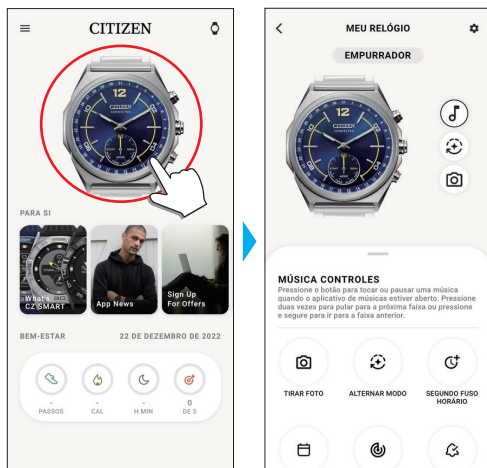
CITIZEN

CITIZEN

PARA SI

What's CZ SMART

App News

Sign Up For Offers

BEM-ESTAR

22 DE DEZEMBRO DE 2022

-
PASSOS

-
CAL

-
H MIN

0
DE 5

MEU RELÓGIO

EMPURRADOR

CITIZEN

MÚSICA CONTROLES

Pressione o botão para tocar ou pausar uma música quando o aplicativo de músicas estiver aberto. Pressione duas vezes para pular para a próxima faixa ou pressione e segure para ir para a faixa anterior.

TIRAR FOTO

ALTERNAR MODO

SEGUNDO FUSO HORÁRIO